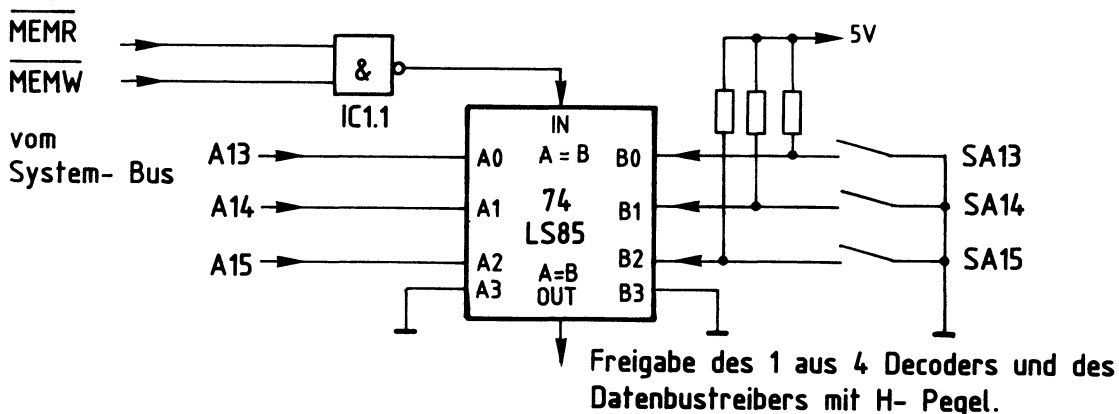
$\overline{MEMR}$

$\overline{MEMW}$

&

IC1.1

5V

vom System- Bus

A13

A14

A15

IN

A = B

A0

A1

A2

A3

74 LS85

A=B OUT

B0

B1

B2

B3

SA13

SA14

SA15

Freigabe des 1 aus 4 Decoders und des Datenbustreibers mit H- Pegel.